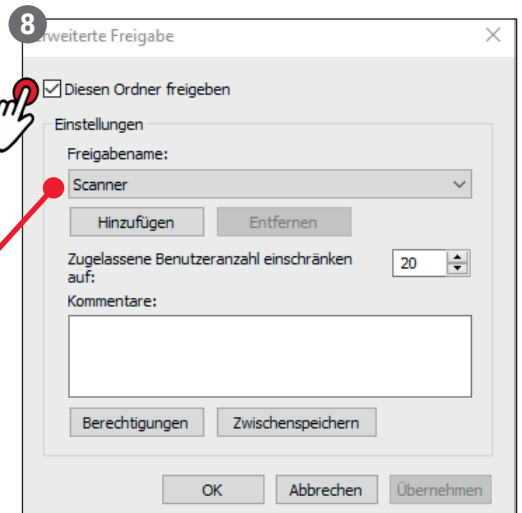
8

rweiterte Freigabe

Diesen Ordner freigeben

Einstellungen

Freigabename:

Scanner

Hinzufügen

Entfernen

Zugelassene Benutzeranzahl einschränken auf:

20

Kommentare:

Berechtigungen

Zwischenspeichern

OK

Abbrechen

Übernehmen